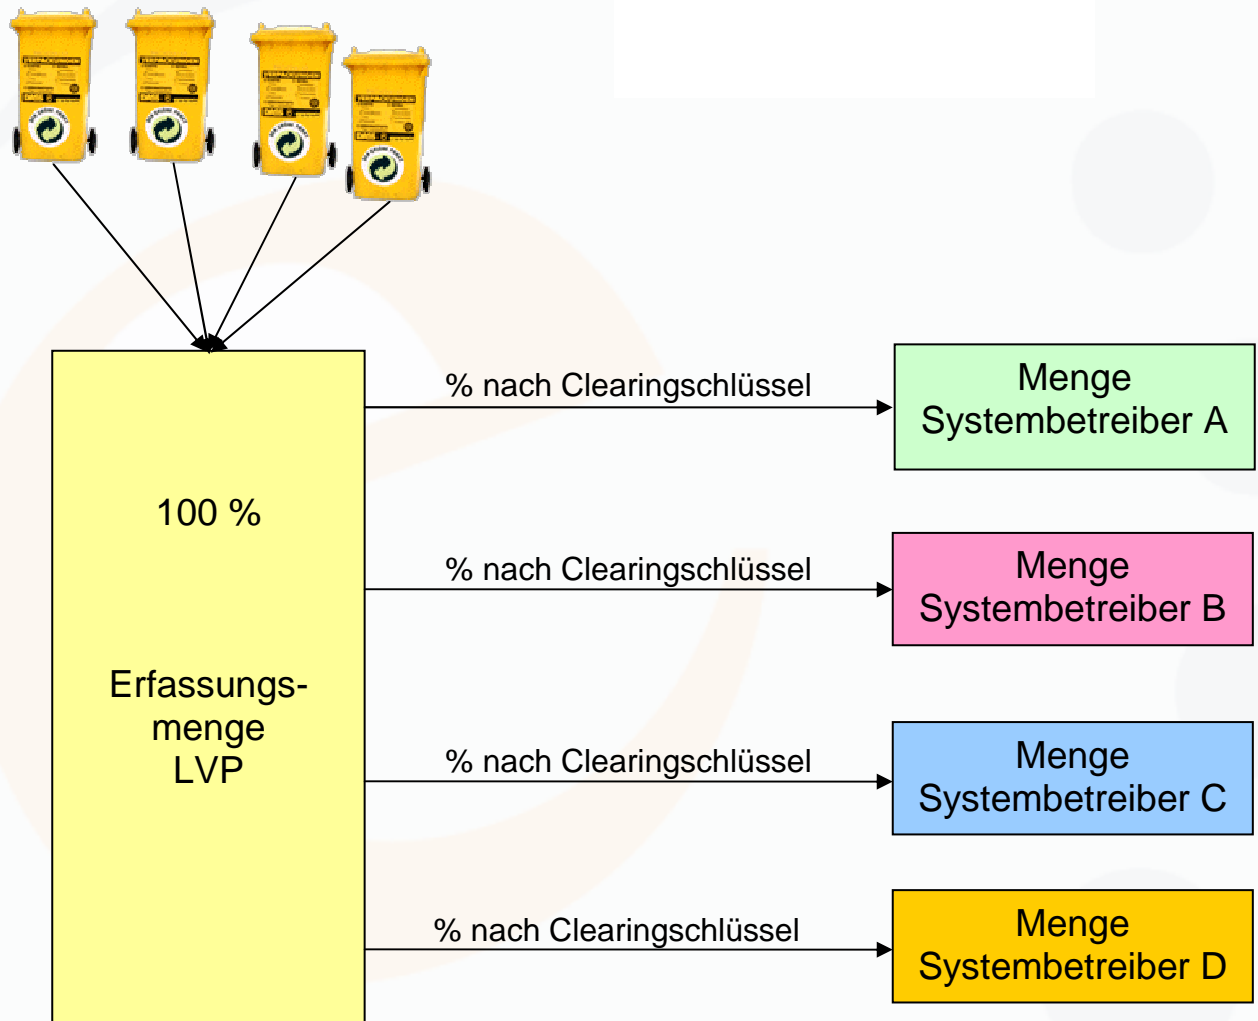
100 %

Erfassungsmenge LVP

% nach Clearingschlüssel

Menge Systembetreiber A

% nach Clearingschlüssel

Menge Systembetreiber B

% nach Clearingschlüssel

Menge Systembetreiber C

% nach Clearingschlüssel

Menge Systembetreiber D